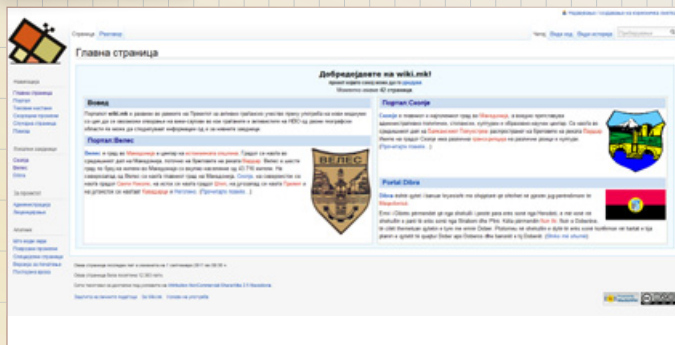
Страница Разговор

Читај Види код Види историја

Главна страница

Добредојдовте на wiki.mk!

Вовед

Портал:Скопје

Портал:Велес

ВЕЛЕС

Portal Dibra

Навигација
Главна страница
Портал
Тековни настани
Скорешни промени
Случајна страница
Помош

Алатки

Ненаведени страници

Со поддршка на MediaWiki

Налог:Вп вишер адресно